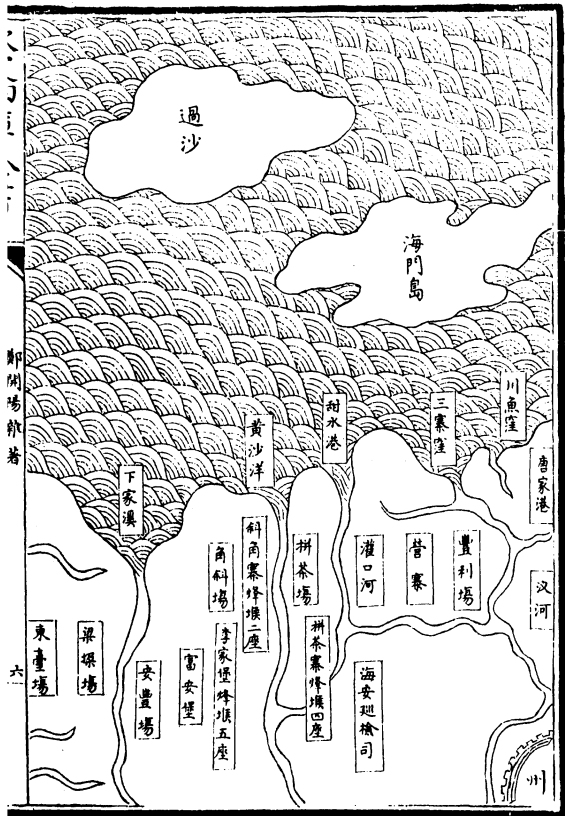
過沙

海門島

鄭開陽雜著

六

川魚窪

三寨窪

甜水港

黄沙洋

下家澳

唐家港

豐利場

營寨

灌口河

拼茶場

斜角寨烽堠二座

角斜場

汊河

拼茶寨烽堠四座

海安廵檢司

李家堡烽堠五座

富安堡

安豐場

梁垛場

東臺場

州